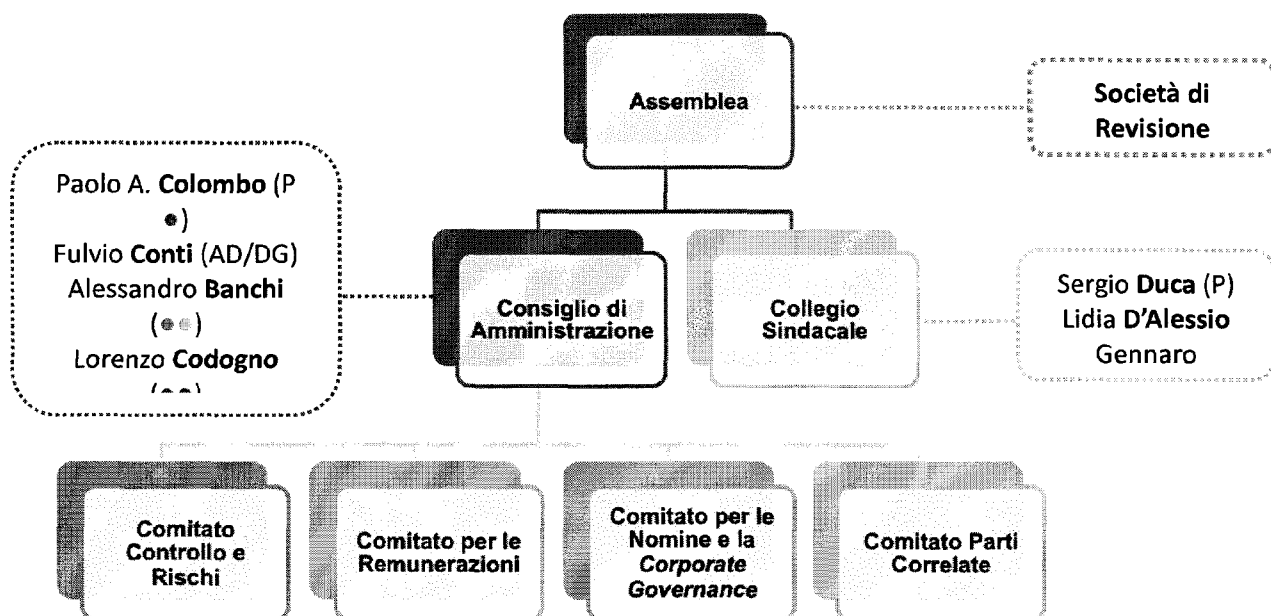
Assemblea

Società di Revisione

Paolo A. Colombo (P ●)
Fulvio Conti (AD/DG)
Alessandro Banchi (●●)
Lorenzo Codogno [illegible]

Consiglio di Amministrazione

Collegio Sindacale

Sergio Duca (P)
Lidia D'Alessio
Gennaro

Comitato Controllo e Rischi

Comitato per le Remunerazioni

Comitato per le Nomine e la Corporate Governance

Comitato Parti Correlate